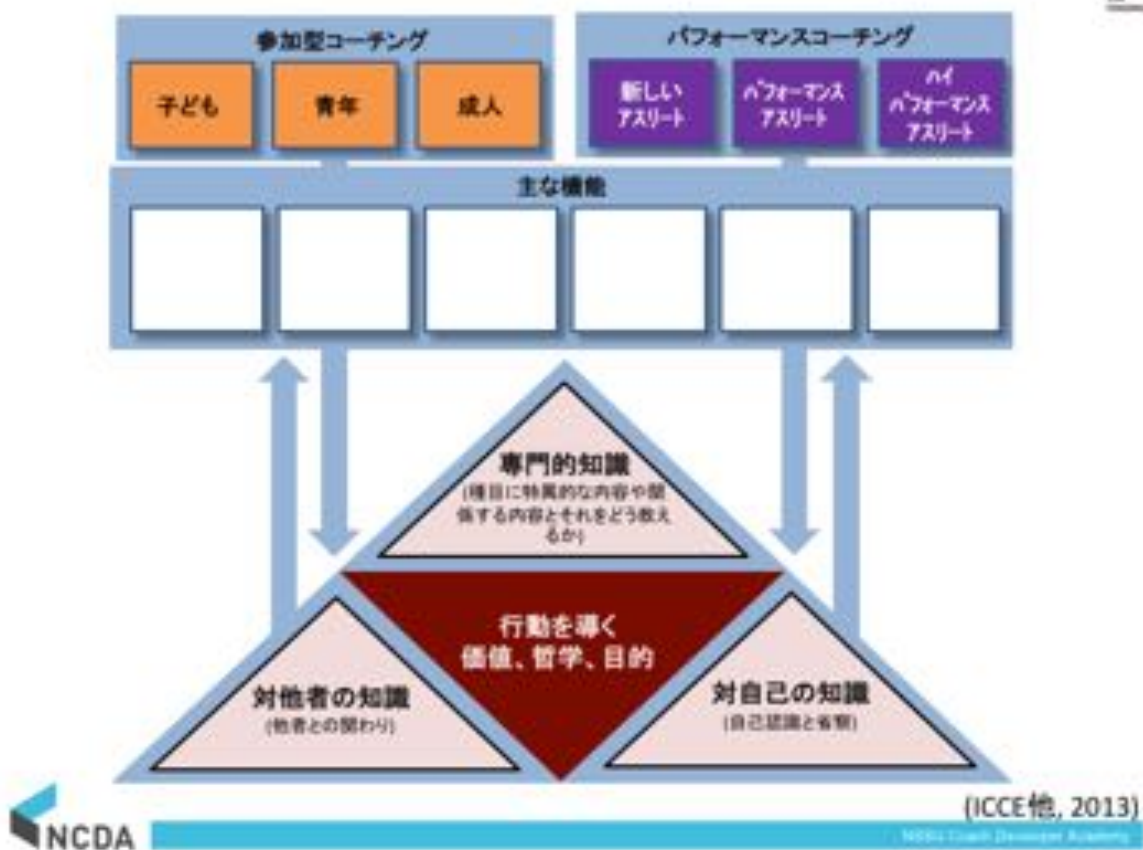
参加型コーチング

子ども

青年

成人

パフォーマンスコーチング

新しいアスリート

パフォーマンスアスリート

ハイパフォーマンスアスリート

主な機能

専門的知識
(種目に特異的な内容や関係する内容とそれをどう教えるか)

行動を導く
価値、哲学、目的

対他者の知識
(他者との関わり)

対自己の知識
(自己認識と省察)

NCDA

(ICCE他, 2013)

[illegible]